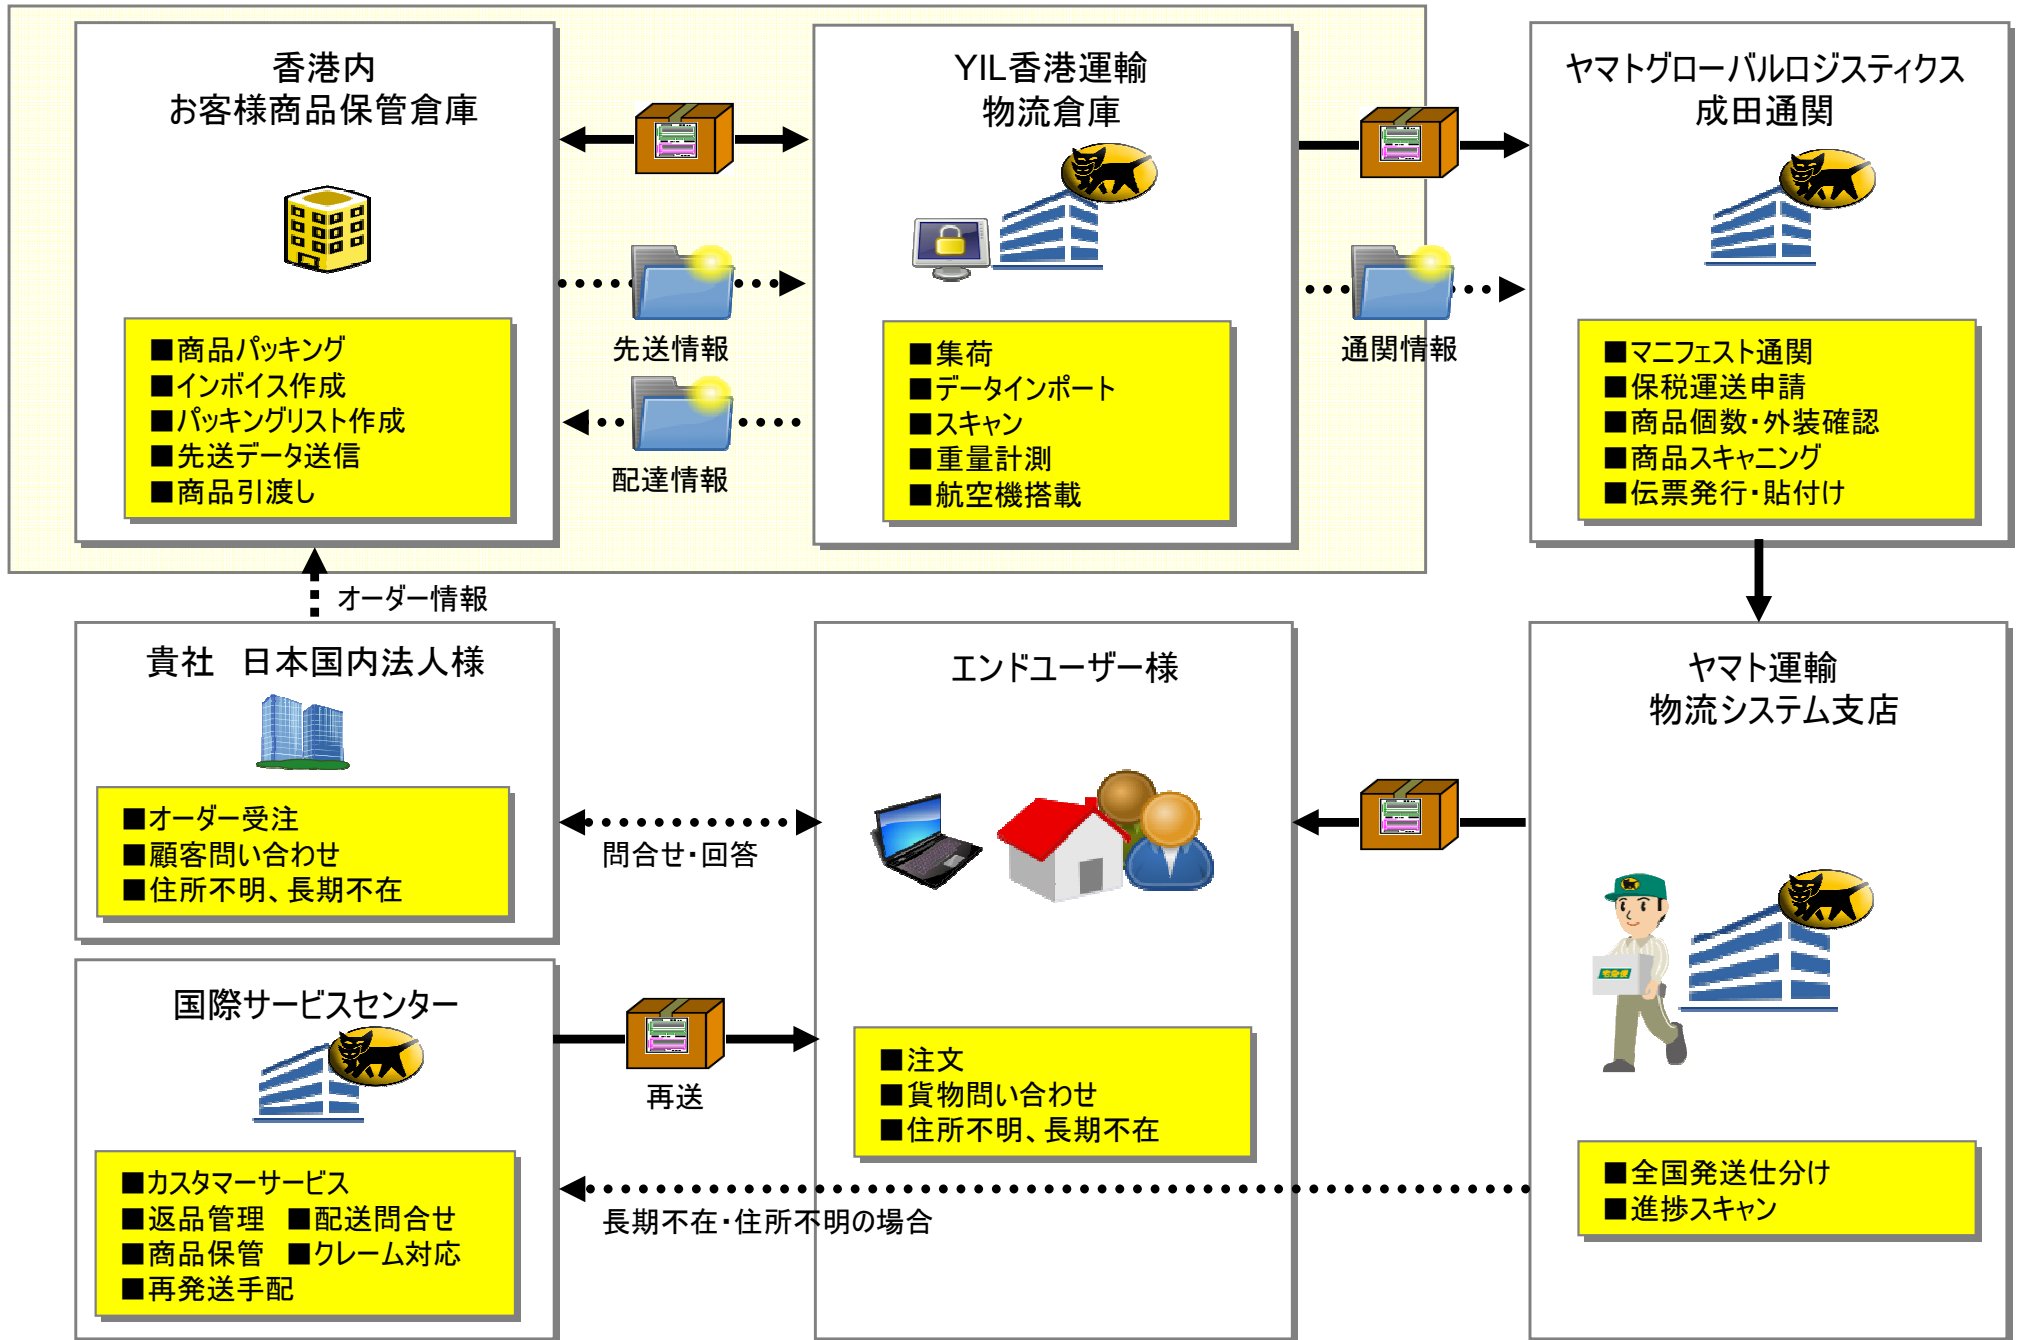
香港内
お客様商品保管倉庫

■商品パッキング
■インボイス作成
■パッキングリスト作成
■先送データ送信
■商品引渡し

先送情報

配達情報

YIL香港運輸
物流倉庫

■集荷
■データインポート
■スキャン
■重量計測
■航空機搭載

通関情報

ヤマトグローバルロジスティクス
成田通関

■マニフェスト通関
■保税運送申請
■商品個数・外装確認
■商品スキャニング
■伝票発行・貼付け

オーダー情報

貴社　日本国内法人様

■オーダー受注
■顧客問い合わせ
■住所不明、長期不在

問合せ・回答

エンドユーザー様

■注文
■貨物問い合わせ
■住所不明、長期不在

ヤマト運輸
物流システム支店

■全国発送仕分け
■進捗スキャン

国際サービスセンター

■カスタマーサービス
■返品管理　■配送問合せ
■商品保管　■クレーム対応
■再発送手配

再送

長期不在・住所不明の場合